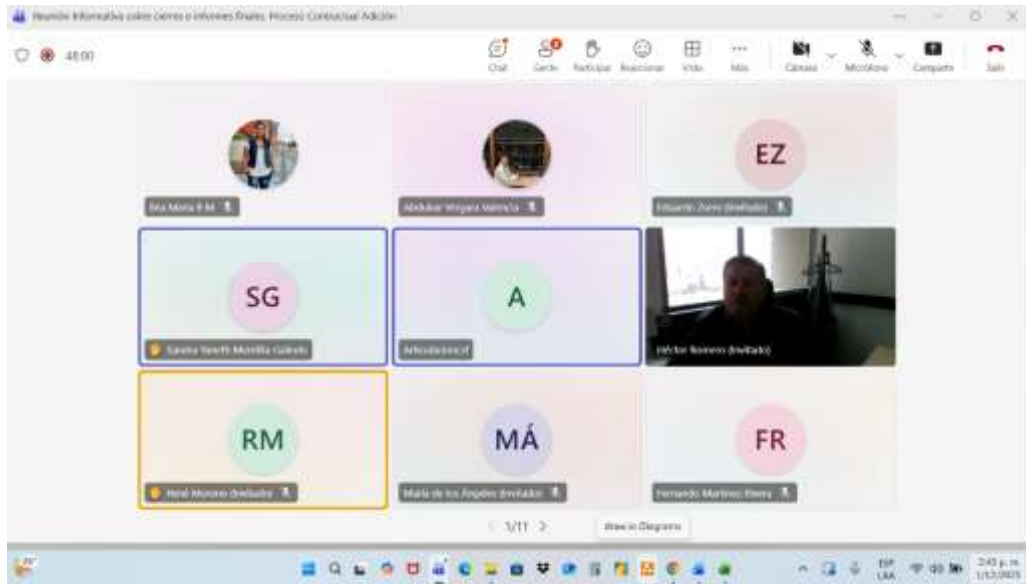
Reunión Informativa sobre cierres e informes finales. Proceso Contractual Adición

48:00

Chat
Gente
Participar
Reaccionar
Vista
Más
Cámara
Micrófono
Compartir
Salir

Ilda María R M

Abdubar Vergara Valencia

EZ
Eduardo Zorro (Invitado)

SG
Sandra Yaneth Montilla Galindo

A
Articulacioncd

Héctor Romero (Invitado)

RM
René Moreno (Invitado)

MÁ
María de los Ángeles (Invitado)

FR
Fernando Martínez Rivera

1/11

Draw in Diagrams

ESP
LAA

2:43 p.m.
1/12/2025